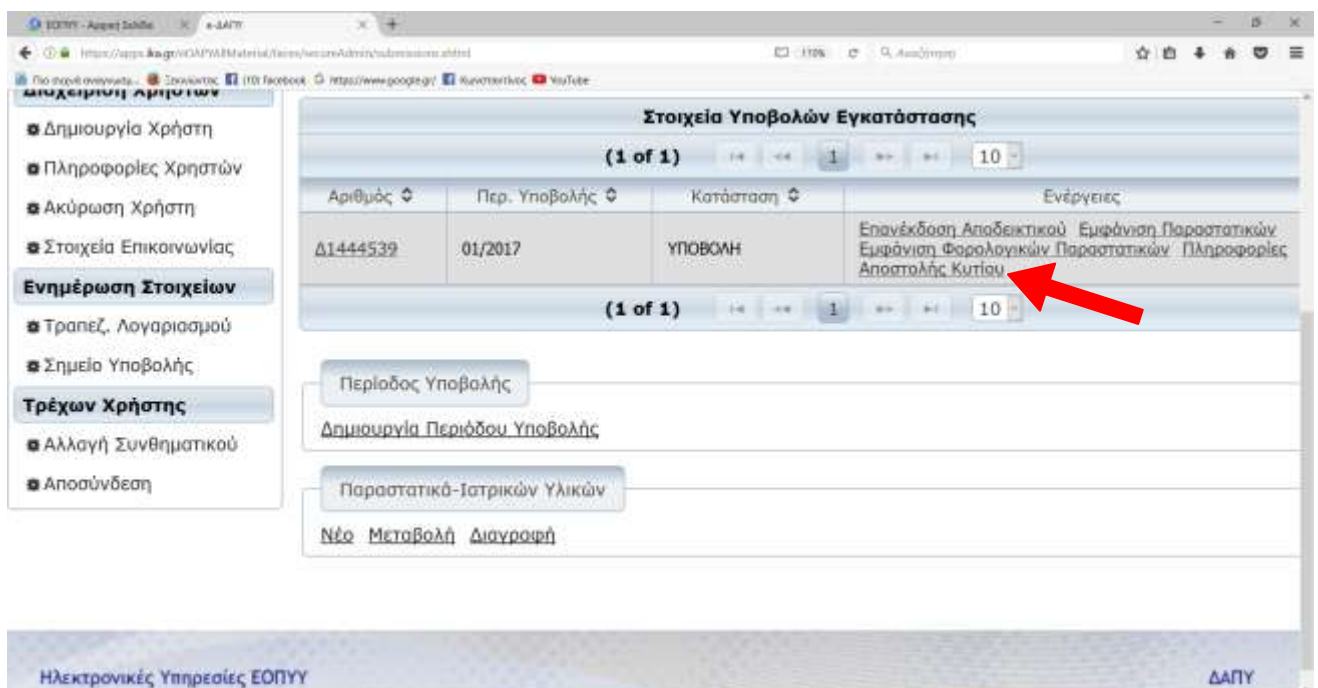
ΕΟΠΥΥ - Αρχική Σελίδα | e-ΔΑΠΥ

https://apps.**ika.gr**/eDAPYAIMaterial/faces/secureAdmin/submissions.xhtml | 110% | Αναζήτηση

Πιο συχνά αναγνωσμένα | Ξεκινώντας | (10) facebook | https://www.google.gr/ | Κυνηγητικός | YouTube

Διαχείριση Χρηστών

Δημιουργία Χρήστη

Πληροφορίες Χρηστών

Ακύρωση Χρήστη

Στοιχεία Επικοινωνίας

Ενημέρωση Στοιχείων

Τραπεζ. Λογαριασμού

Σημείο Υποβολής

Τρέχων Χρήστης

Αλλαγή Συνθηματικού

Αποσύνδεση

Στοιχεία Υποβολών Εγκατάστασης

(1 of 1) 1 10

| Αριθμός | Περ. Υποβολής | Κατάσταση | Ενέργειες |
|---|---|---|---|
| Δ1444539 | 01/2017 | ΥΠΟΒΟΛΗ | Επανέκδοση Αποδεικτικού Εμφάνιση Παραστατικών Εμφάνιση Φορολογικών Παραστατικών Πληροφορίες Αποστολής Κυτίου |

(1 of 1) 1 10

Περίοδος Υποβολής

Δημιουργία Περιόδου Υποβολής

Παραστατικά-Ιατρικών Υλικών

Νέο Μεταβολή Διαγραφή

Ηλεκτρονικές Υπηρεσίες ΕΟΠΥΥ

ΔΑΠΥ